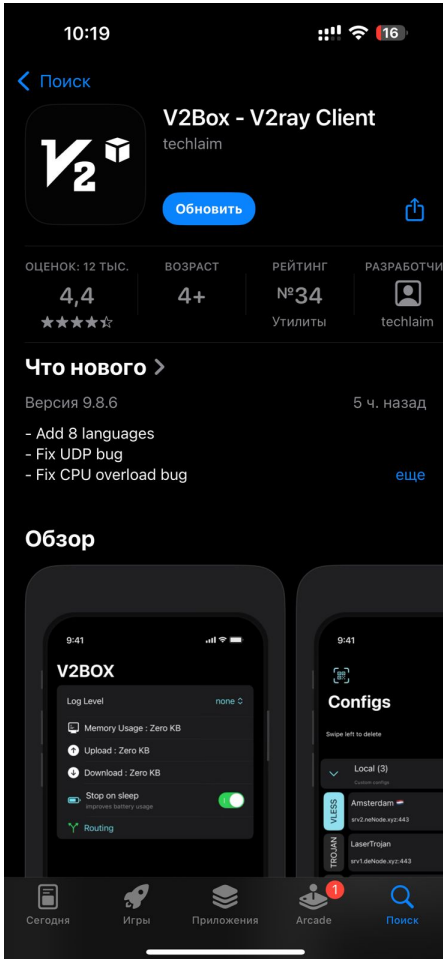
10:19

16

Поиск

V2Box - V2ray Client
techlaim

Обновить

ОЦЕНОК: 12 ТЫС.
4,4
★★★★☆

ВОЗРАСТ
4+

РЕЙТИНГ
№34
Утилиты

РАЗРАБОТЧИ
techlaim

Что нового >

Версия 9.8.6

5 ч. назад

- Add 8 languages
- Fix UDP bug
- Fix CPU overload bug

еще

Обзор

9:41

V2BOX

Log Level none

Memory Usage : Zero KB

Upload : Zero KB

Download : Zero KB

Stop on sleep
Improves battery usage

Routing

9:41

Configs

Swipe left to delete

Local (3)
Custom configs

VLESS
Amsterdam
srv2.neNode.xyz:443

TROJAN
LaserTrojan
srv1.deNode.xyz:443

Сегодня

Игры

Приложения

1
Arcade

Поиск